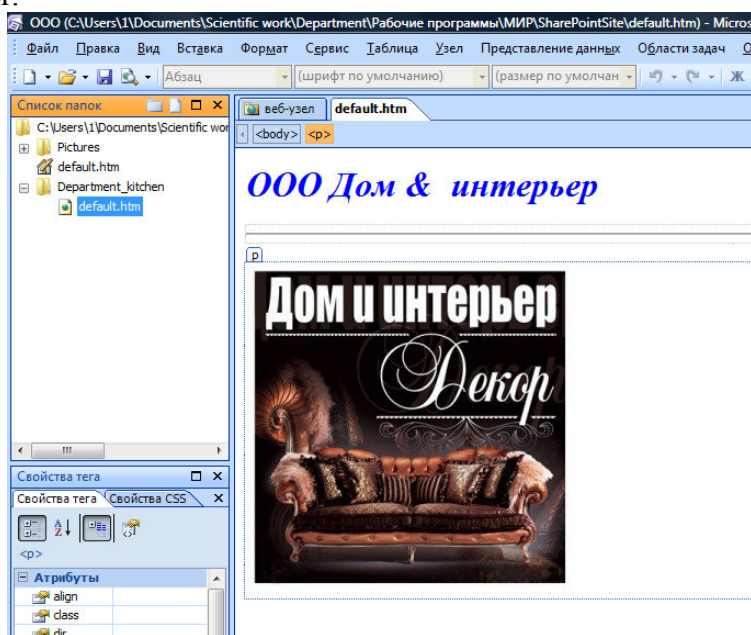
ООО (C:\Users\1\Documents\Scientific work\Department\Рабочие программы\МИР\SharePointSite\default.htm) - Micros

Файл Правка Вид Вставка Формат Сервис Таблица Узел Представление данных Области задач О

Абзац (шрифт по умолчанию) (размер по умолчан Ж

Список папок

C:\Users\1\Documents\Scientific wor

Pictures

default.htm

Department_kitchen

default.htm

веб-узел default.htm

<body> <p>

ООО Дом & интерьер

p

Дом и интерьер

Декор

Свойства тега

Свойства тега Свойства CSS

<p>

Атрибуты

align

class

dir